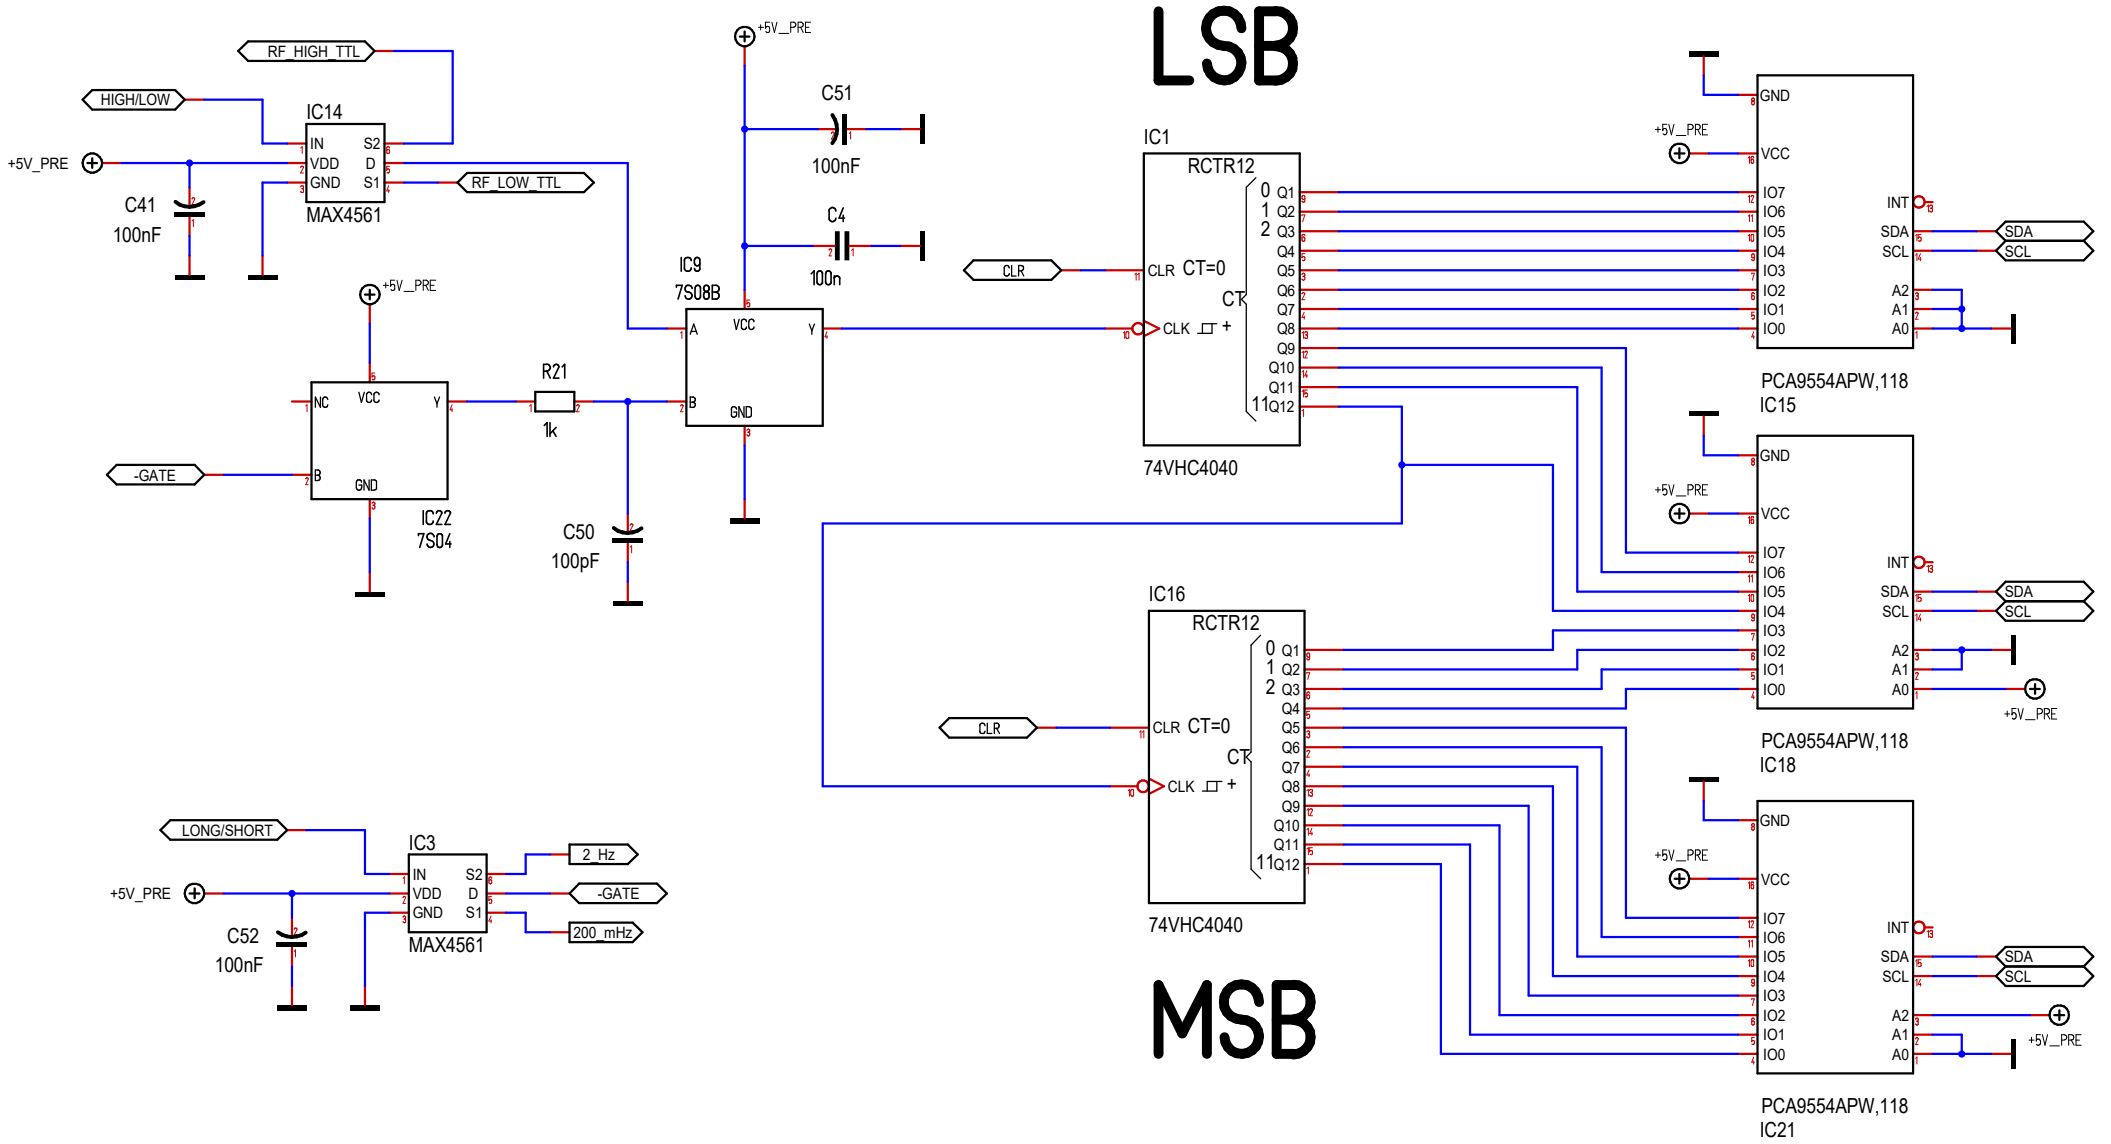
LSB

MSB

RF_HIGH_TTL
HIGH/LOW
IC14
IN S2
+5V_PRE
VDD D
GND S1
RF_LOW_TTL
C41
100nF
MAX4561

+5V_PRE
C51
100nF
C4
100n
IC9
7S08B
A VCC Y
B GND

+5V_PRE
NC VCC Y
-GATE
B GND
IC22
7S04
R21
1k
C50
100pF

IC1
RCTR12
0 Q1
1 Q2
2 Q3
Q4
Q5
Q6
Q7
Q8
Q9
Q10
Q11
11 Q12
CLR
CLR CT=0
CT
CLK +
74VHC4040

GND
+5V_PRE
VCC
IO7
IO6
IO5
IO4
IO3
IO2
IO1
IO0
INT
SDA
SCL
A2
A1
A0
SDA
SCL
PCA9554APW,118
IC15

GND
+5V_PRE
VCC
IO7
IO6
IO5
IO4
IO3
IO2
IO1
IO0
INT
SDA
SCL
A2
A1
A0
SDA
SCL
+5V_PRE
PCA9554APW,118
IC18

IC16
RCTR12
0 Q1
1 Q2
2 Q3
Q4
Q5
Q6
Q7
Q8
Q9
Q10
Q11
11 Q12
CLR
CLR CT=0
CT
CLK +
74VHC4040

GND
+5V_PRE
VCC
IO7
IO6
IO5
IO4
IO3
IO2
IO1
IO0
INT
SDA
SCL
A2
A1
A0
SDA
SCL
+5V_PRE
PCA9554APW,118
IC21

LONG/SHORT
IC3
IN S2
+5V_PRE
VDD D
GND S1
2_Hz
-GATE
200_mHz
C52
100nF
MAX4561